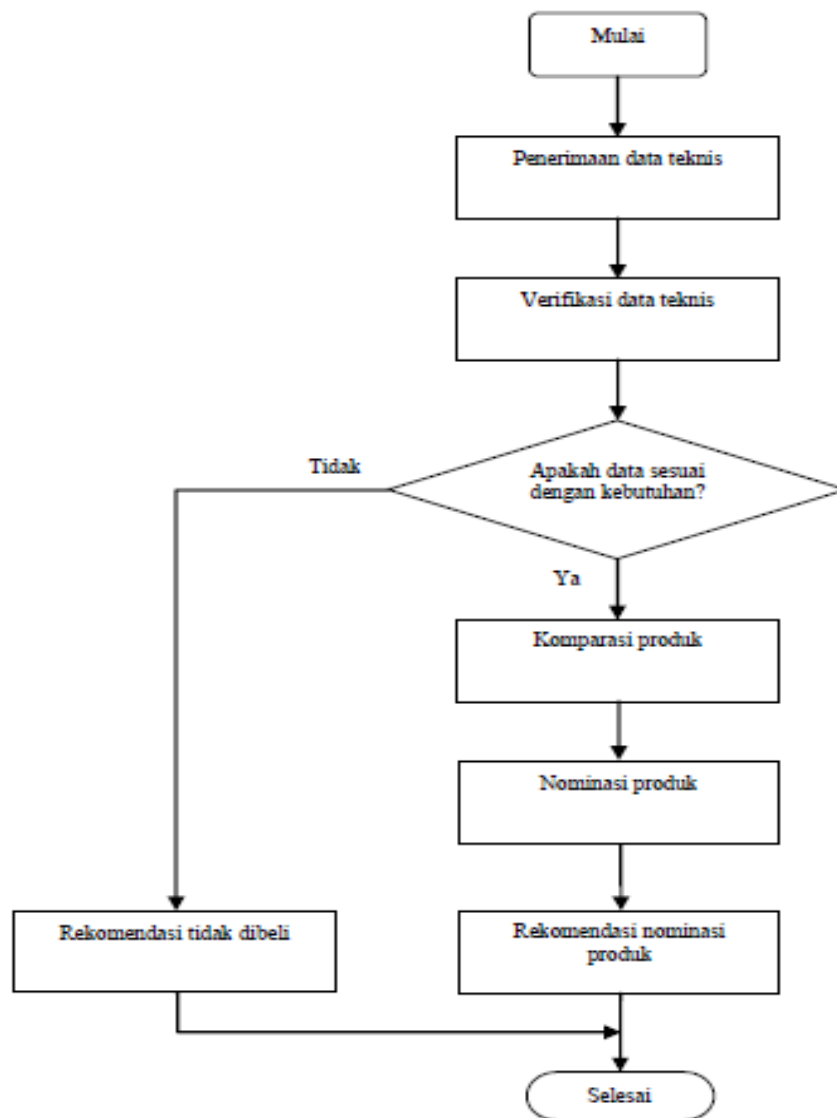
Mulai

Penerimaan data teknis

Verifikasi data teknis

Tidak

Apakah data sesuai dengan kebutuhan?

Ya

Komparasi produk

Nominasi produk

Rekomendasi tidak dibeli

Rekomendasi nominasi produk

Selesai